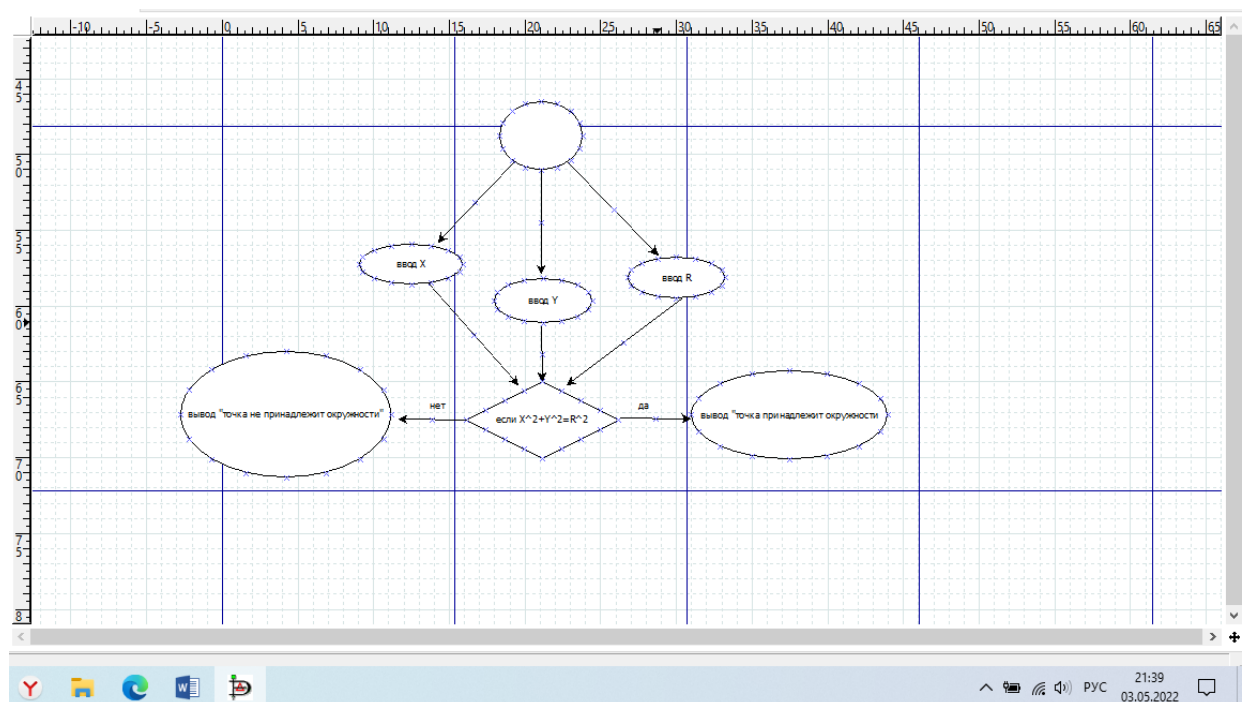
-10 -5 0 5 10 15 20 25 30 35 40 45 50 55 60 65

45 50 55 60 65 70 75 8

ввод X

ввод Y

ввод R

вывод "точка не принадлежит окружности"

нет

если X^2+Y^2=R^2

да

вывод "точка принадлежит окружности

РУС 21:39 03.05.2022